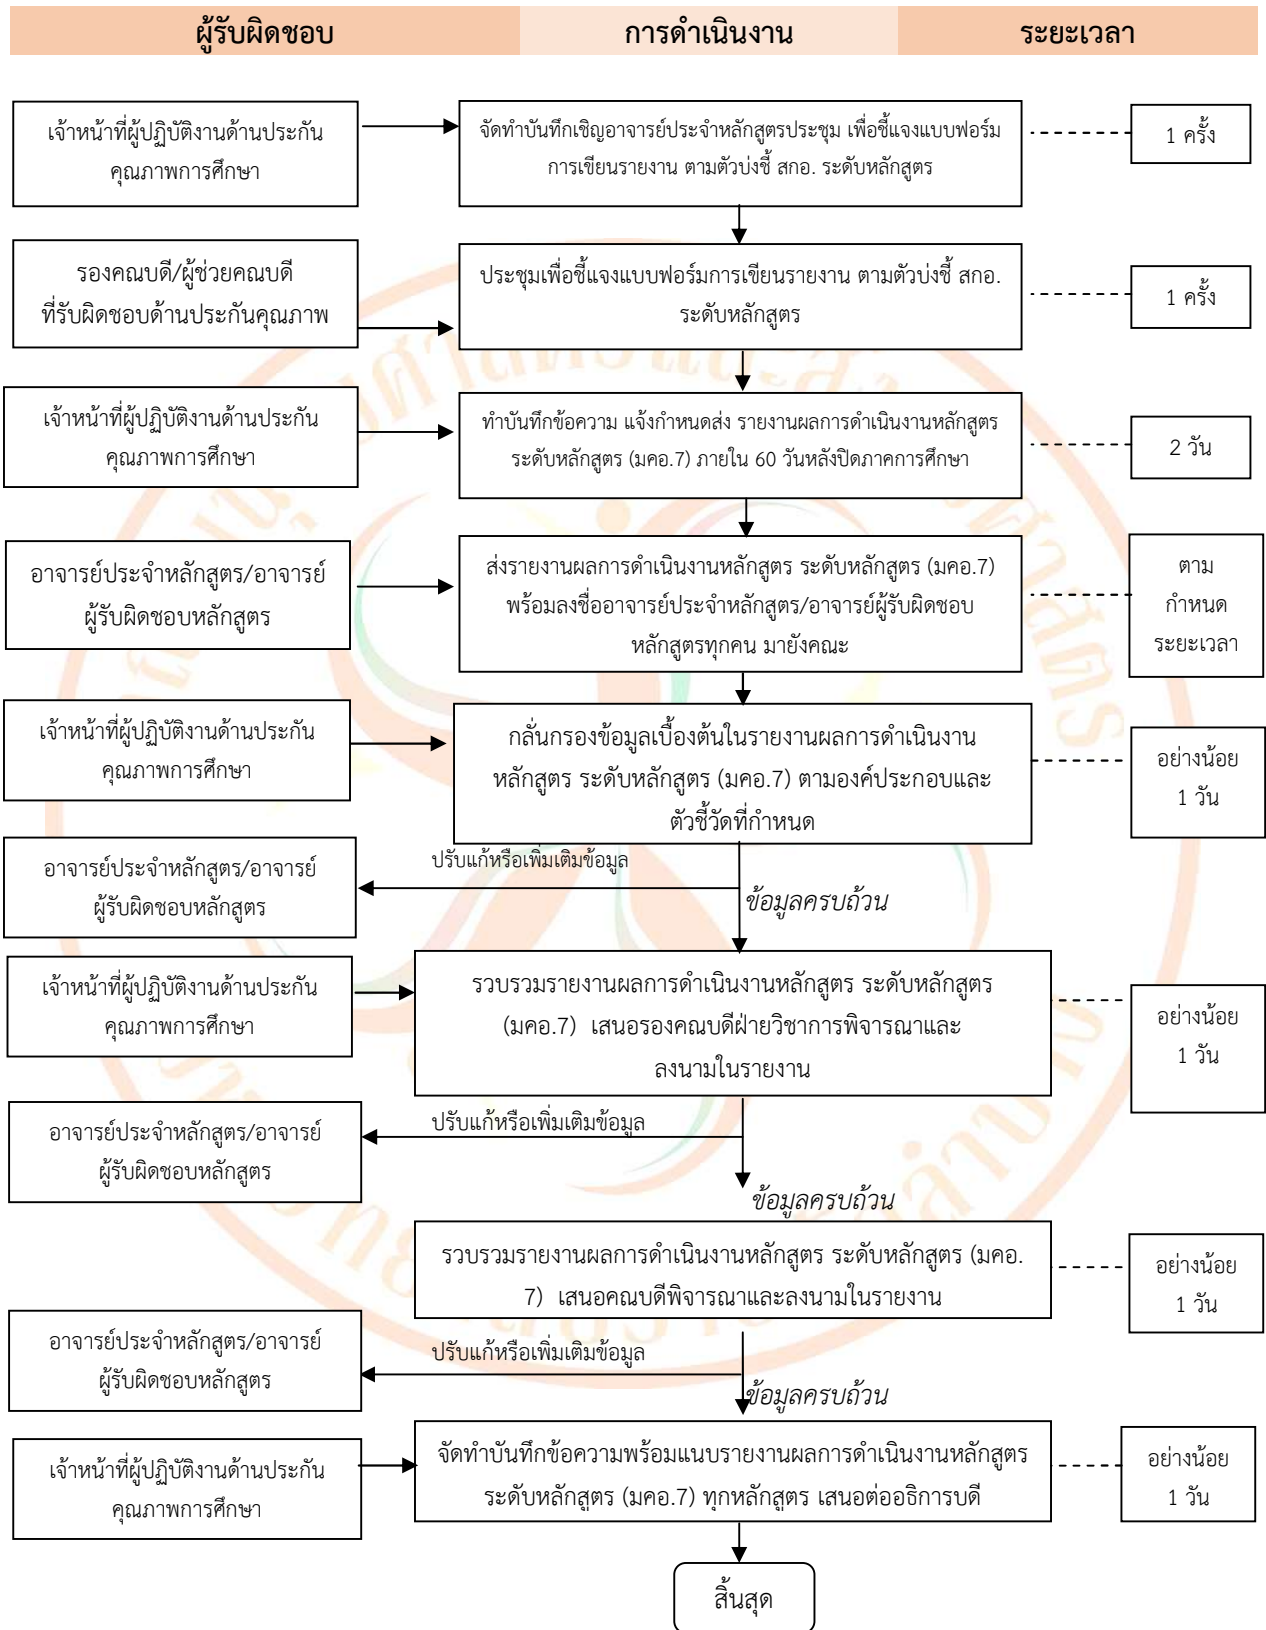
| ผู้รับผิดชอบ | การดำเนินงาน | ระยะเวลา |
|---|---|---|

เจ้าหน้าที่ผู้ปฏิบัติงานด้านประกันคุณภาพการศึกษา

จัดทำบันทึกเชิญอาจารย์ประจำหลักสูตรประชุม เพื่อชี้แจงแบบฟอร์มการเขียนรายงาน ตามตัวบ่งชี้ สกอ. ระดับหลักสูตร

1 ครั้ง

รองคณบดี/ผู้ช่วยคณบดีที่รับผิดชอบด้านประกันคุณภาพ

ประชุมเพื่อชี้แจงแบบฟอร์มการเขียนรายงาน ตามตัวบ่งชี้ สกอ. ระดับหลักสูตร

1 ครั้ง

เจ้าหน้าที่ผู้ปฏิบัติงานด้านประกันคุณภาพการศึกษา

ทำบันทึกข้อความ แจ้งกำหนดส่ง รายงานผลการดำเนินงานหลักสูตร ระดับหลักสูตร (มคอ.7) ภายใน 60 วันหลังปิดภาคการศึกษา

2 วัน

อาจารย์ประจำหลักสูตร/อาจารย์ผู้รับผิดชอบหลักสูตร

ส่งรายงานผลการดำเนินงานหลักสูตร ระดับหลักสูตร (มคอ.7) พร้อมลงชื่ออาจารย์ประจำหลักสูตร/อาจารย์ผู้รับผิดชอบหลักสูตรทุกคน มายังคณะ

ตามกำหนดระยะเวลา

เจ้าหน้าที่ผู้ปฏิบัติงานด้านประกันคุณภาพการศึกษา

กลั่นกรองข้อมูลเบื้องต้นในรายงานผลการดำเนินงานหลักสูตร ระดับหลักสูตร (มคอ.7) ตามองค์ประกอบและตัวชี้วัดที่กำหนด

อย่างน้อย 1 วัน

อาจารย์ประจำหลักสูตร/อาจารย์ผู้รับผิดชอบหลักสูตร

ปรับแก้หรือเพิ่มเติมข้อมูล

ข้อมูลครบถ้วน

เจ้าหน้าที่ผู้ปฏิบัติงานด้านประกันคุณภาพการศึกษา

รวบรวมรายงานผลการดำเนินงานหลักสูตร ระดับหลักสูตร (มคอ.7) เสนอรองคณบดีฝ่ายวิชาการพิจารณาและลงนามในรายงาน

อย่างน้อย 1 วัน

อาจารย์ประจำหลักสูตร/อาจารย์ผู้รับผิดชอบหลักสูตร

ปรับแก้หรือเพิ่มเติมข้อมูล

ข้อมูลครบถ้วน

รวบรวมรายงานผลการดำเนินงานหลักสูตร ระดับหลักสูตร (มคอ. 7) เสนอคณบดีพิจารณาและลงนามในรายงาน

อย่างน้อย 1 วัน

อาจารย์ประจำหลักสูตร/อาจารย์ผู้รับผิดชอบหลักสูตร

ปรับแก้หรือเพิ่มเติมข้อมูล

ข้อมูลครบถ้วน

เจ้าหน้าที่ผู้ปฏิบัติงานด้านประกันคุณภาพการศึกษา

จัดทำบันทึกข้อความพร้อมแนบรายงานผลการดำเนินงานหลักสูตร ระดับหลักสูตร (มคอ.7) ทุกหลักสูตร เสนอต่ออธิการบดี

อย่างน้อย 1 วัน

สิ้นสุด